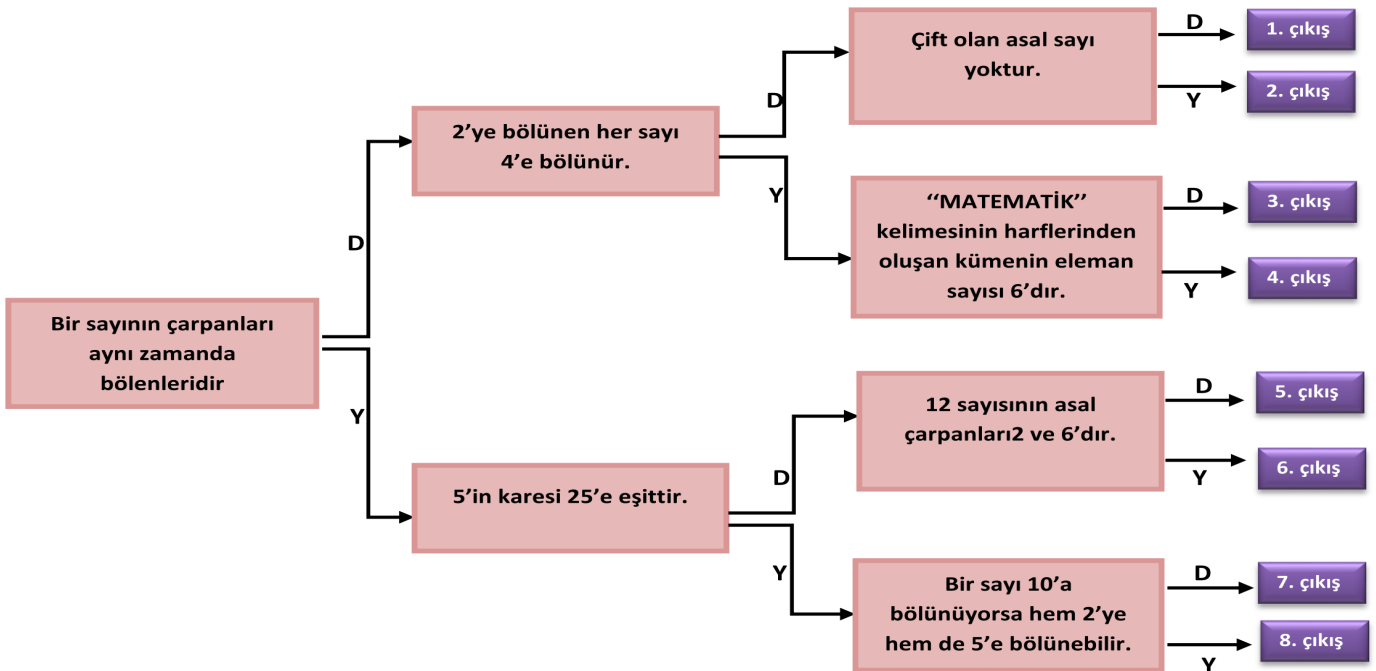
Bir sayının çarpanları aynı zamanda bölenleridir

D

2’ye bölünen her sayı 4’e bölünür.

D

Çift olan asal sayı yoktur.

D

1. çıkış

Y

2. çıkış

Y

‘‘MATEMATİK’’ kelimesinin harflerinden oluşan kümenin eleman sayısı 6’dır.

D

3. çıkış

Y

4. çıkış

Y

5’in karesi 25’e eşittir.

D

12 sayısının asal çarpanları2 ve 6’dır.

D

5. çıkış

Y

6. çıkış

Y

Bir sayı 10’a bölünüyorsa hem 2’ye hem de 5’e bölünebilir.

D

7. çıkış

Y

8. çıkış